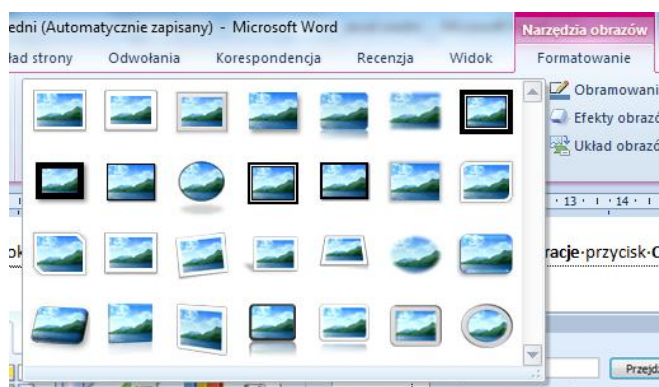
edni (Automatycznie zapisany) - Microsoft Word
Narzędzia obrazów
ład strony Odwołania Korespondencja Recenzja Widok Formatowanie
Obramowani
Efekty obraz
Układ obraz
· 13 · · 14 ·
ok
racje·przycisk·C
Przejd